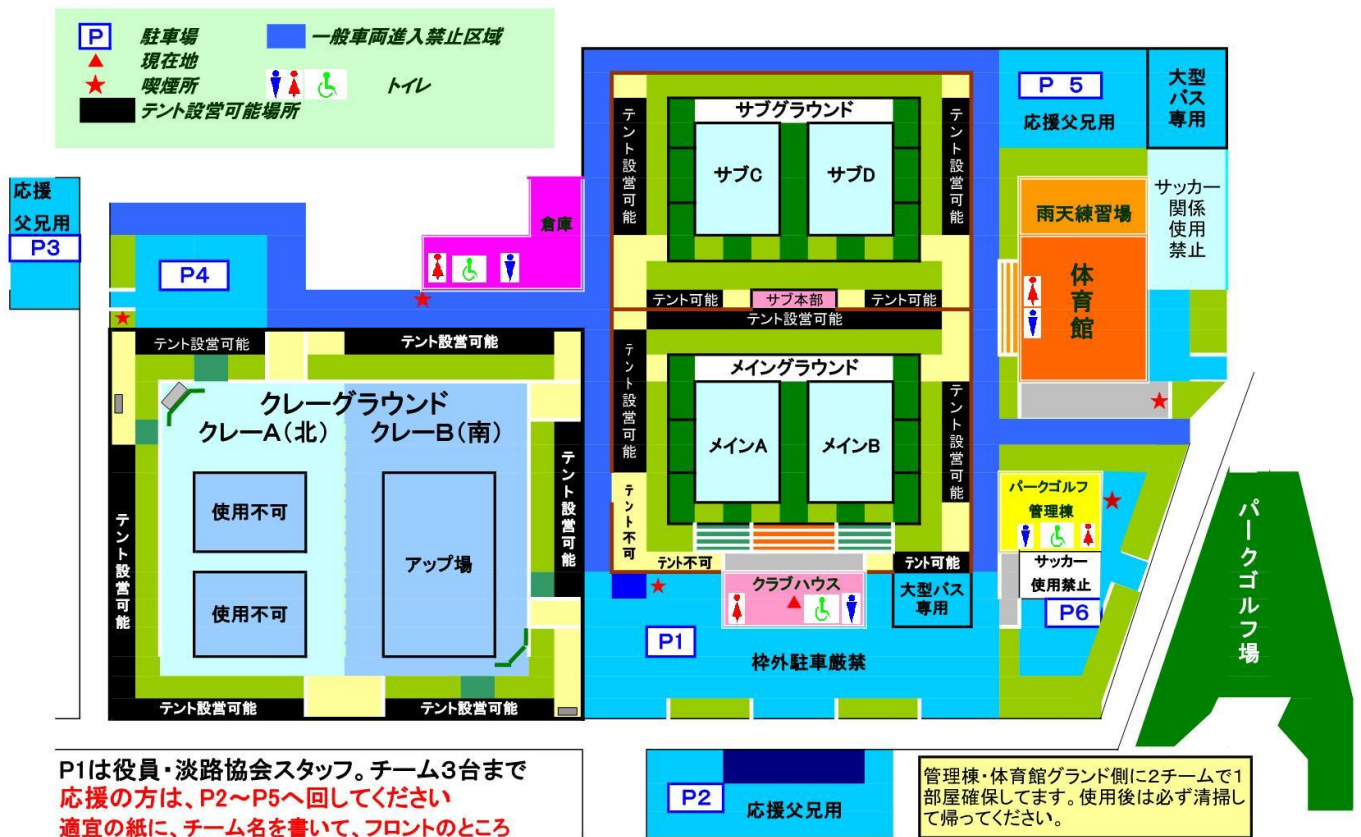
P 駐車場
▲ 現在地
★ 喫煙所
テント設営可能場所
一般車両進入禁止区域
トイレ

応援父兄用
P3
P4
倉庫
サブグラウンド
サブC
サブD
テント設営可能
テント設営可能
テント可能
サブ本部
テント可能
テント設営可能
P 5
応援父兄用
大型バス専用
サッカー関係使用禁止
雨天練習場
体育館
テント設営可能
テント設営可能
クレーグラウンド
クレーA(北)
クレーB(南)
使用不可
使用不可
アップ場
テント設営可能
テント設営可能
テント設営可能
テント設営可能
テント設営可能
メイングラウンド
メインA
メインB
テント設営可能
テント設営可能
テント不可
テント不可
テント可能
クラブハウス
大型バス専用
パークゴルフ管理棟
サッカー使用禁止
P6
パークゴルフ場
P1
枠外駐車厳禁

P1は役員・淡路協会スタッフ。チーム3台まで
応援の方は、P2～P5へ回してください
適宜の紙に、チーム名を書いて、フロントのところ

P2
応援父兄用

管理棟・体育館グランド側に2チームで1部屋確保してます。使用後は必ず清掃して帰ってください。